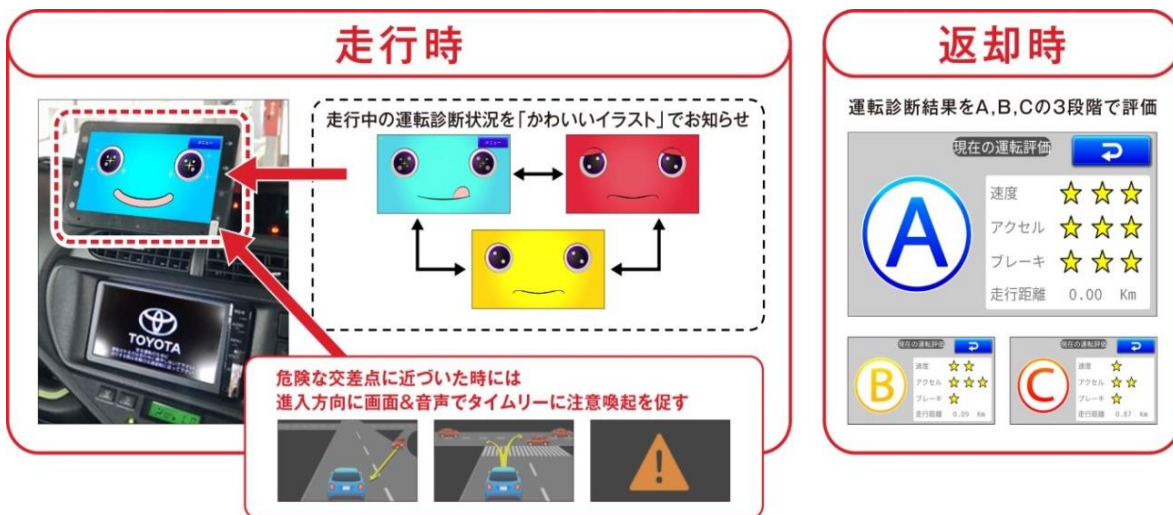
走行時

走行中の運転診断状況を「かわいいイラスト」でお知らせ

メニュー

メニュー

TOYOTA

危険な交差点に近づいた時には
進入方向に画面&音声でタイムリーに注意喚起を促す

返却時

運転診断結果をA,B,Cの3段階で評価

現在の運転評価

A

速度 ☆☆☆
アクセル ☆☆☆
ブレーキ ☆☆☆
走行距離 0.00 Km

現在の運転評価

B

速度 ☆☆
アクセル ☆☆☆
ブレーキ ☆
走行距離 0.09 Km

現在の運転評価

C

速度 ☆
アクセル ☆☆
ブレーキ ☆
走行距離 0.87 Km